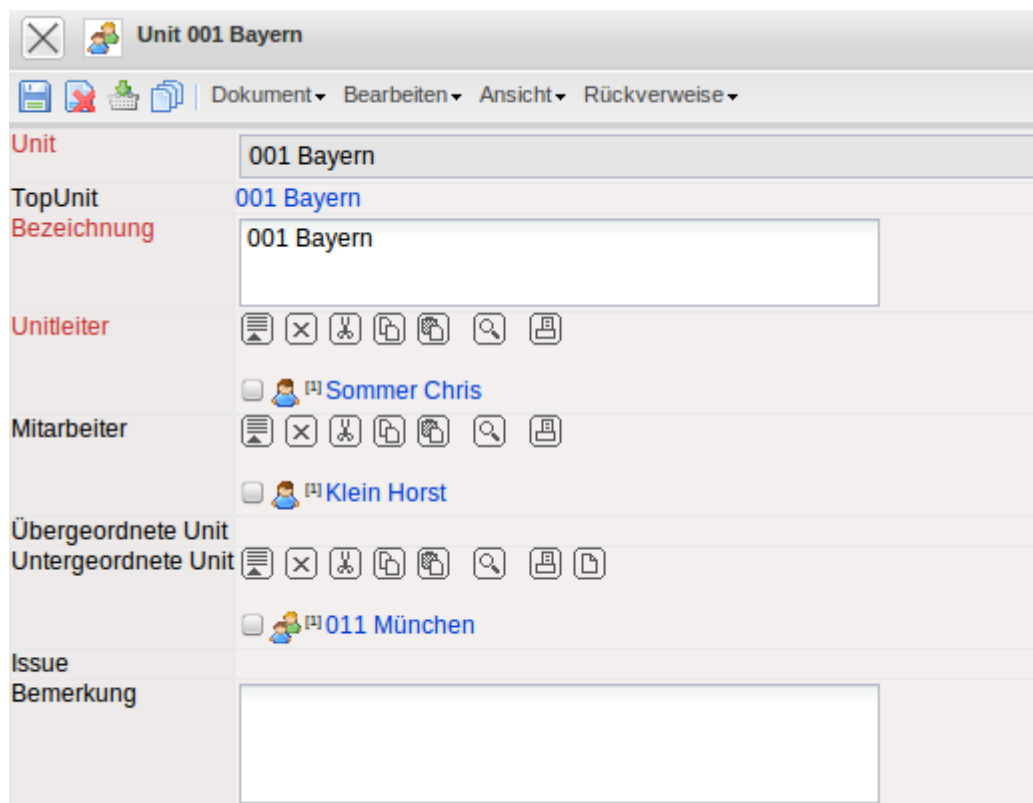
Unit 001 Bayern

Dokument▾ Bearbeiten▾ Ansicht▾ Rückverweise▾

Unit
001 Bayern

TopUnit
001 Bayern

Bezeichnung
001 Bayern

Unitleiter
[1] Sommer Chris

Mitarbeiter
[1] Klein Horst

Übergeordnete Unit

Untergeordnete Unit
[1] 011 München

Issue

Bemerkung